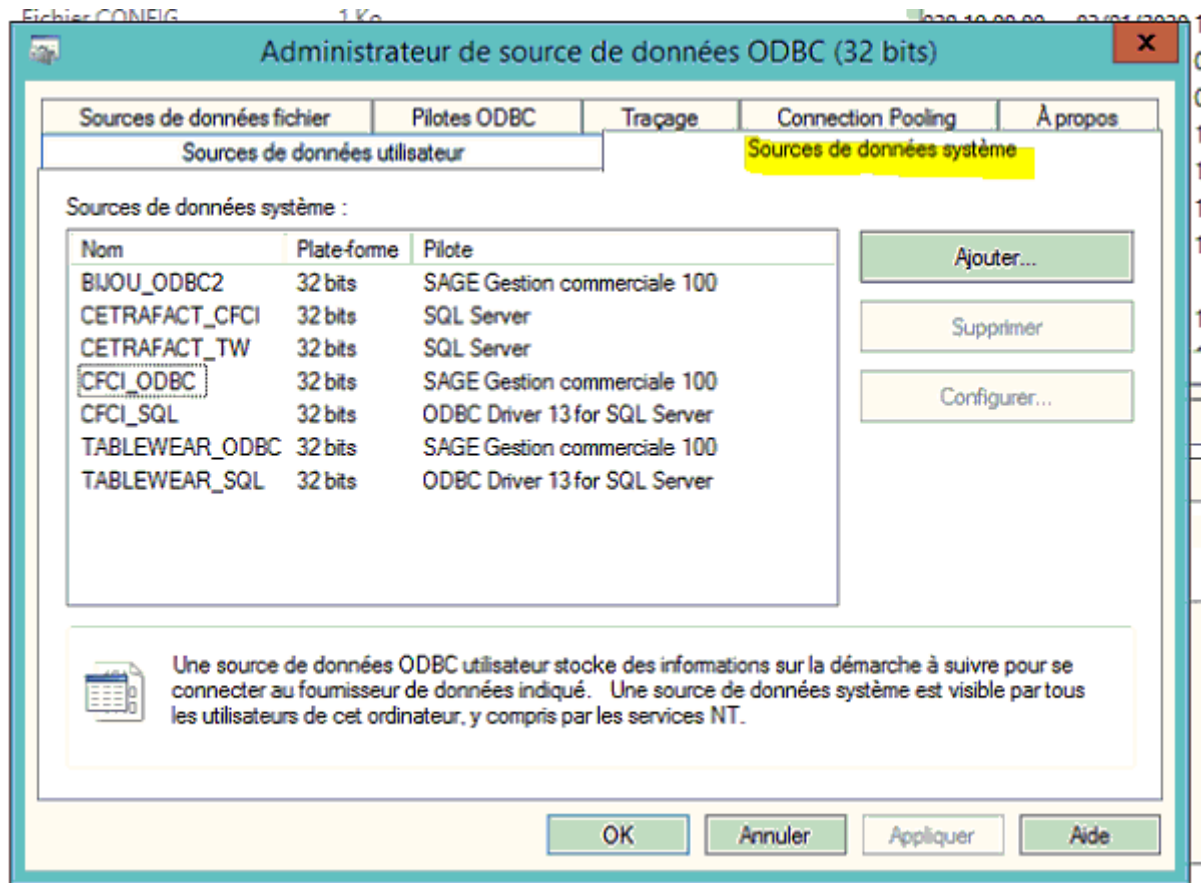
Fichier CONFIG 1 Ko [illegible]

Administrateur de source de données ODBC (32 bits)

x

Sources de données fichier | Pilotes ODBC | Traçage | Connection Pooling | À propos

Sources de données utilisateur | Sources de données système

Sources de données système :

| Nom | Plate-forme | Pilote |
|---|---|---|
| BIJOU_ODBC2 | 32 bits | SAGE Gestion commerciale 100 |
| CETRAFACT_CFCI | 32 bits | SQL Server |
| CETRAFACT_TW | 32 bits | SQL Server |
| CFCI_ODBC | 32 bits | SAGE Gestion commerciale 100 |
| CFCI_SQL | 32 bits | ODBC Driver 13 for SQL Server |
| TABLEWEAR_ODBC | 32 bits | SAGE Gestion commerciale 100 |
| TABLEWEAR_SQL | 32 bits | ODBC Driver 13 for SQL Server |

Ajouter...

Supprimer

Configurer...

Une source de données ODBC utilisateur stocke des informations sur la démarche à suivre pour se connecter au fournisseur de données indiqué. Une source de données système est visible par tous les utilisateurs de cet ordinateur, y compris par les services NT.

OK | Annuler | Appliquer | Aide